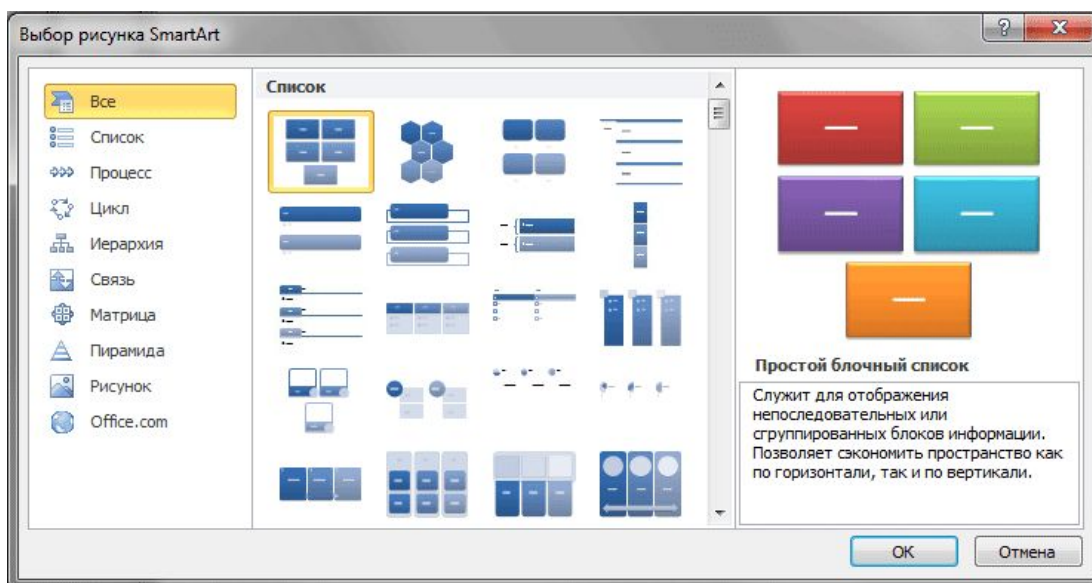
Выбор рисунка SmartArt

?
X

Все
Список
Процесс
Цикл
Иерархия
Связь
Матрица
Пирамида
Рисунок
Office.com

Список

Простой блочный список

Служит для отображения непоследовательных или сгруппированных блоков информации. Позволяет сэкономить пространство как по горизонтали, так и по вертикали.

ОК
Отмена